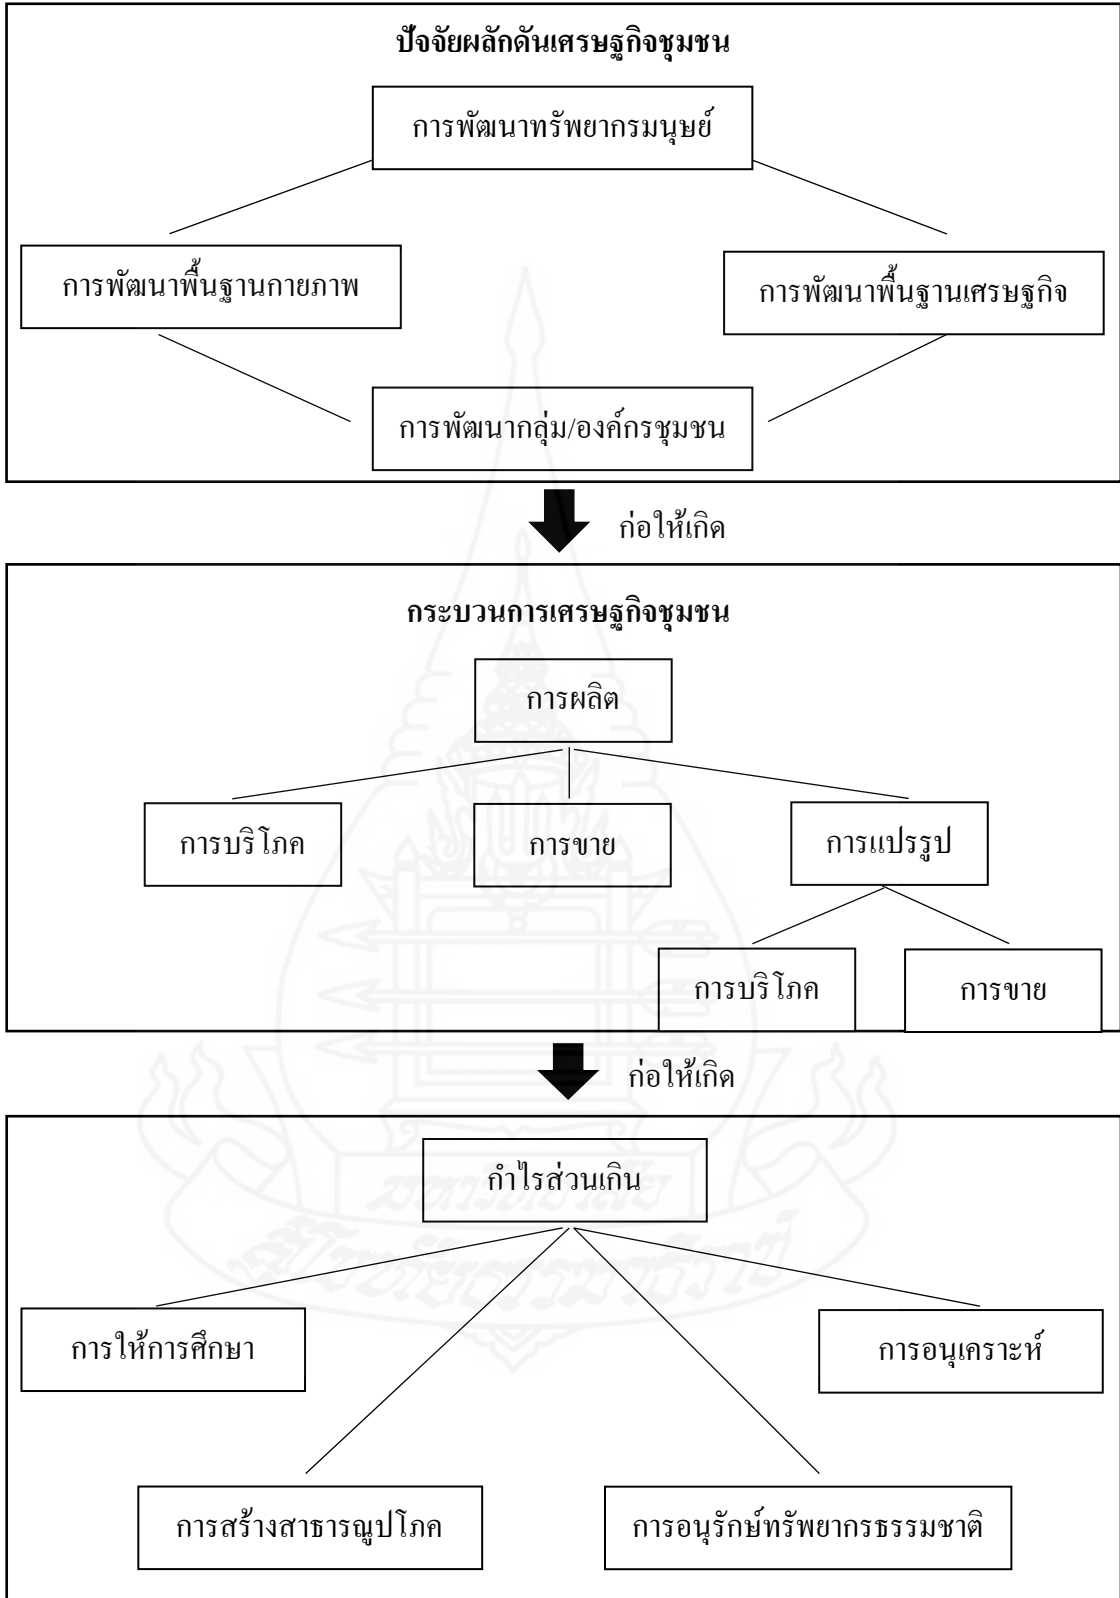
ปัจจัยผลักดันเศรษฐกิจชุมชน

การพัฒนาทรัพยากรมนุษย์

การพัฒนาพื้นฐานกายภาพ

การพัฒนาพื้นฐานเศรษฐกิจ

การพัฒนากลุ่ม/องค์กรชุมชน

ก่อให้เกิด

กระบวนการเศรษฐกิจชุมชน

การผลิต

การบริโภค

การขาย

การแปรรูป

การบริโภค

การขาย

ก่อให้เกิด

กำไรส่วนเกิน

การให้การศึกษา

การอนุเคราะห์

การสร้างสาธารณูปโภค

การอนุรักษ์ทรัพยากรธรรมชาติ